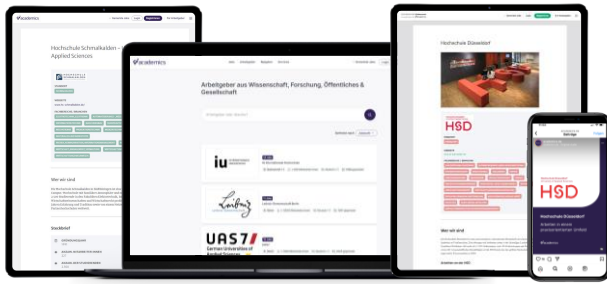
academics

Hochschule Schmalkalden – Applied Sciences

Wer wir sind

Steckbrief

academics

Jobs

Arbeitgeber aus Wissenschaft, Forschung, Öffentliches & Gesellschaft

iu

UAS7 German Universities of Applied Sciences

Hochschule Düsseldorf

HSD

Wer wir sind

Hochschule Düsseldorf

HSD